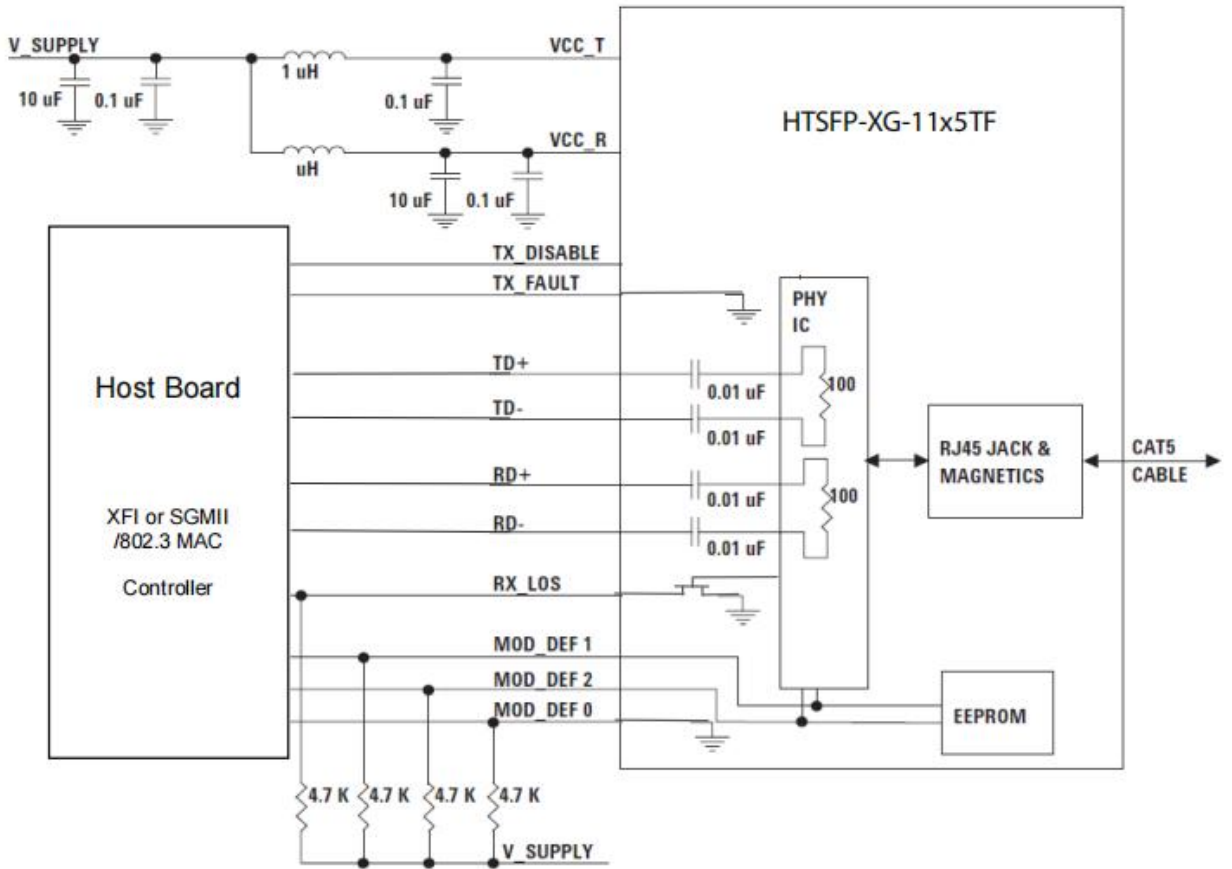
V_SUPPLY

10 uF

0.1 uF

1 uH

0.1 uF

VCC_T

HTSFP-XG-11x5TF

uH

VCC_R

10 uF

0.1 uF

TX_DISABLE

TX_FAULT

PHY IC

Host Board

TD+

0.01 uF

100

TD-

0.01 uF

RJ45 JACK & MAGNETICS

CAT5 CABLE

RD+

0.01 uF

100

XFI or SGMII /802.3 MAC

RD-

0.01 uF

Controller

RX_LOS

MOD_DEF 1

MOD_DEF 2

MOD_DEF 0

EEPROM

4.7 K

4.7 K

4.7 K

4.7 K

V_SUPPLY